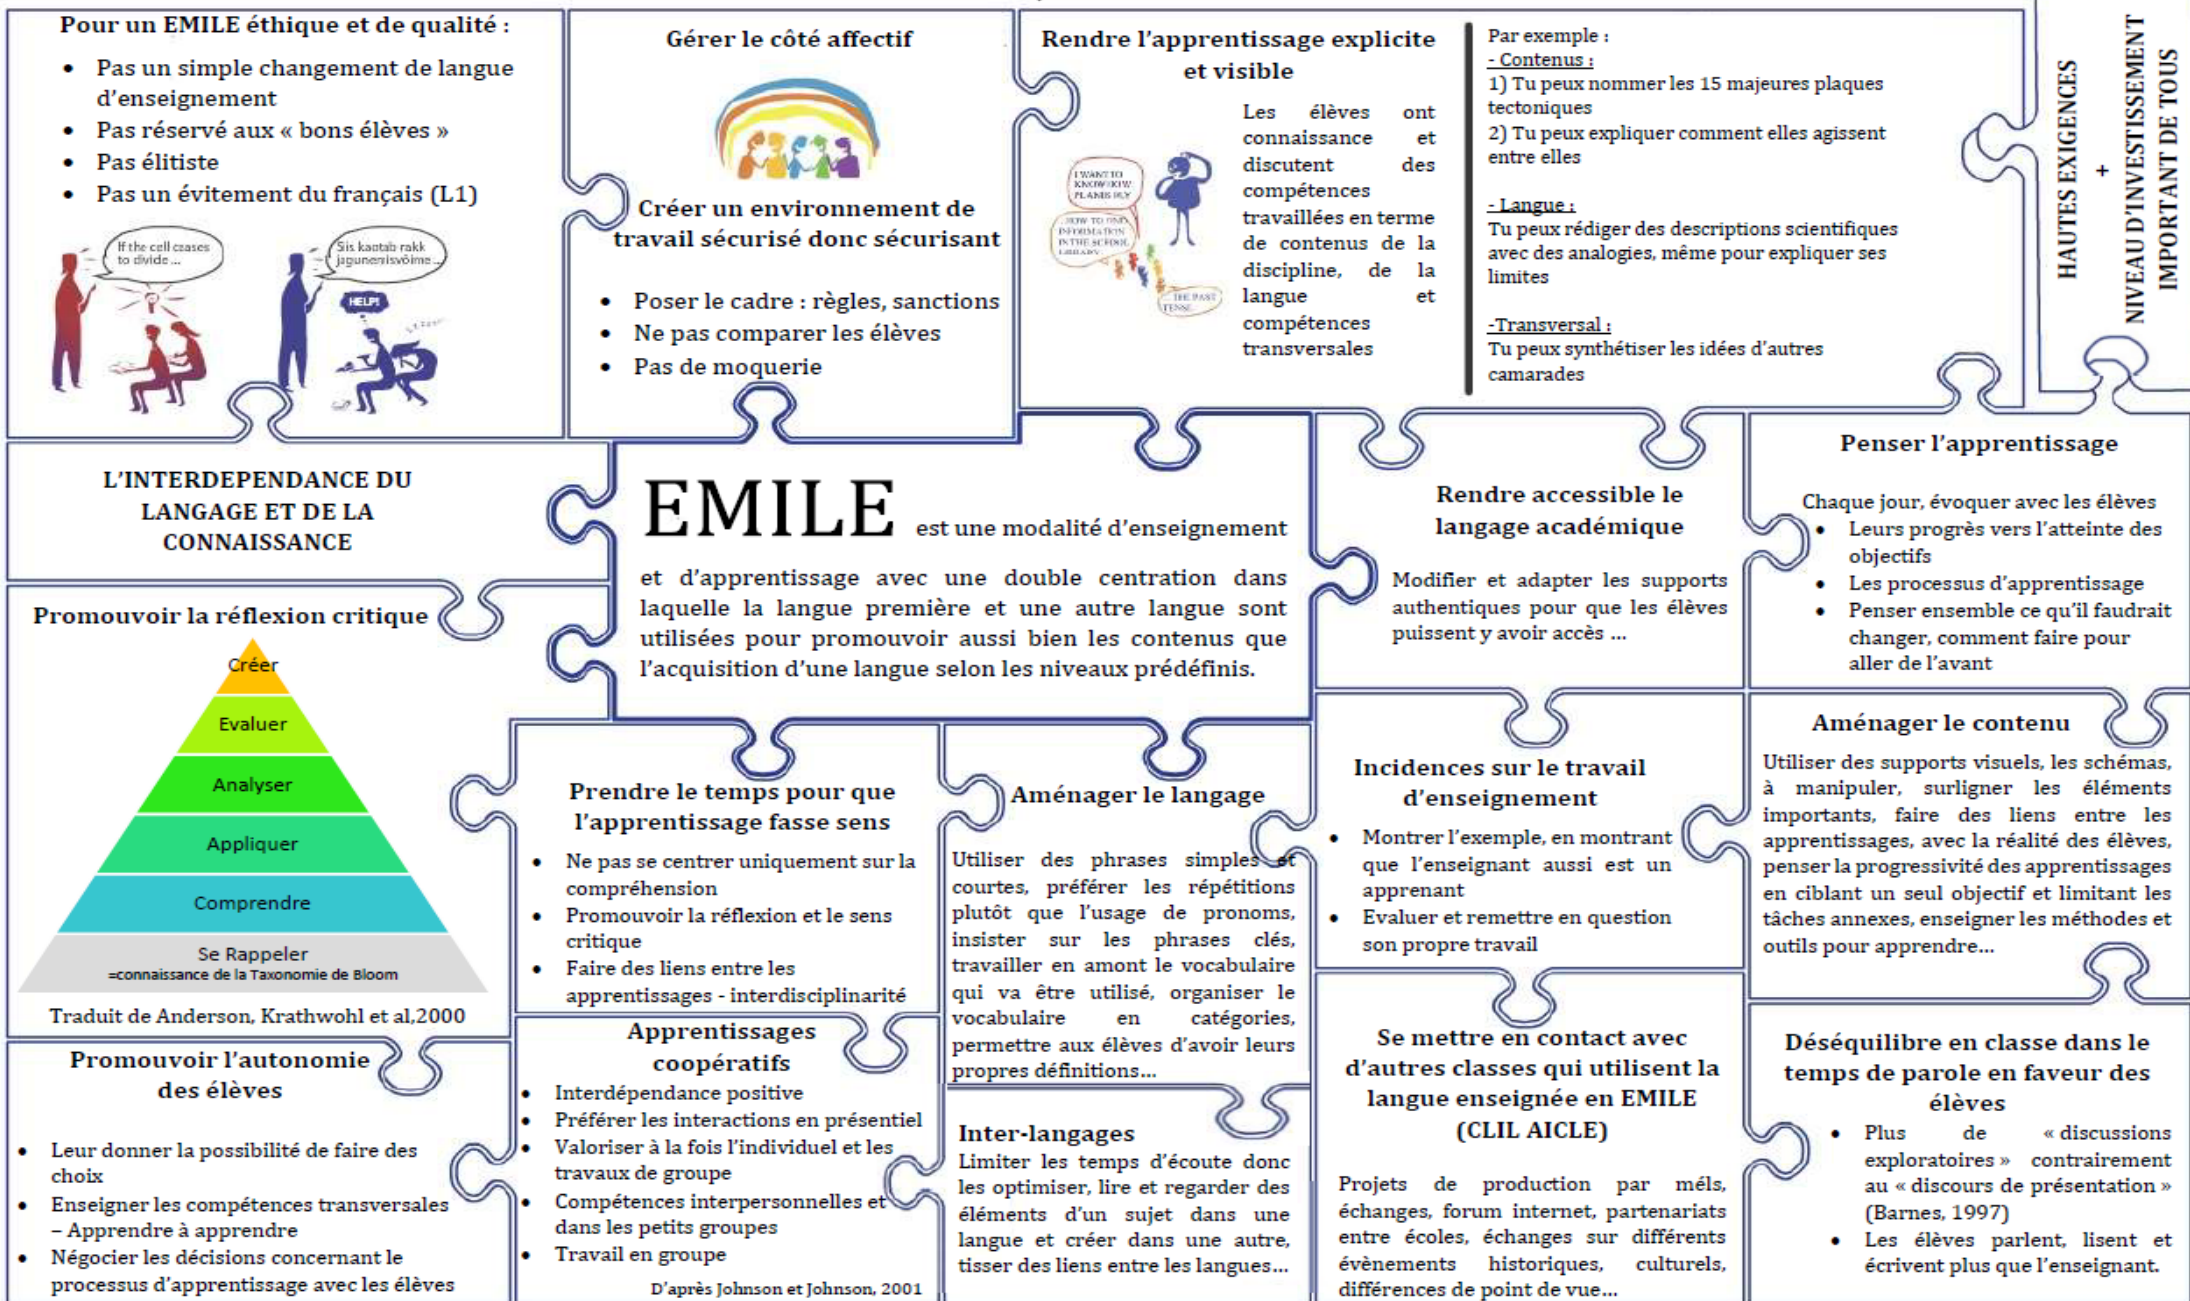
Pour un EMILE éthique et de qualité :

- Pas un simple changement de langue d'enseignement
- Pas réservé aux « bons élèves »
- Pas élitiste
- Pas un évitement du français (L1)

If the cell ceases to divide...

Sis kaotab rakk jagunemisvõime...

HELP!

Gérer le côté affectif

Créer un environnement de travail sécurisé donc sécurisant

- Poser le cadre : règles, sanctions
- Ne pas comparer les élèves
- Pas de moquerie

Rendre l'apprentissage explicite et visible

Les élèves ont connaissance et discutent des compétences travaillées en terme de contenus de la discipline, de la langue et compétences transversales

I WANT TO KNOW HOW PLANTS FLY

HOW TO FIND INFORMATION IN THE SCHOOL LIBRARY

THE PAST TENSE

Par exemple :
- Contenus :
1) Tu peux nommer les 15 majeures plaques tectoniques
2) Tu peux expliquer comment elles agissent entre elles

- Langue :
Tu peux rédiger des descriptions scientifiques avec des analogies, même pour expliquer ses limites

-Transversal :
Tu peux synthétiser les idées d'autres camarades

HAUTES EXIGENCES + NIVEAU D'INVESTISSEMENT IMPORTANT DE TOUS

L'INTERDEPENDANCE DU LANGAGE ET DE LA CONNAISSANCE

EMILE est une modalité d'enseignement et d'apprentissage avec une double centration dans laquelle la langue première et une autre langue sont utilisées pour promouvoir aussi bien les contenus que l'acquisition d'une langue selon les niveaux prédéfinis.

Rendre accessible le langage académique

Modifier et adapter les supports authentiques pour que les élèves puissent y avoir accès ...

Penser l'apprentissage

Chaque jour, évoquer avec les élèves
- Leurs progrès vers l'atteinte des objectifs
- Les processus d'apprentissage
- Penser ensemble ce qu'il faudrait changer, comment faire pour aller de l'avant

Promouvoir la réflexion critique

Créer
Evaluer
Analyser
Appliquer
Comprendre
Se Rappeler
=connaissance de la Taxonomie de Bloom

Traduit de Anderson, Krathwohl et al,2000

Prendre le temps pour que l'apprentissage fasse sens

- Ne pas se centrer uniquement sur la compréhension
- Promouvoir la réflexion et le sens critique
- Faire des liens entre les apprentissages - interdisciplinarité

Aménager le langage

Utiliser des phrases simples et courtes, préférer les répétitions plutôt que l'usage de pronoms, insister sur les phrases clés, travailler en amont le vocabulaire qui va être utilisé, organiser le vocabulaire en catégories, permettre aux élèves d'avoir leurs propres définitions...

Incidences sur le travail d'enseignement

- Montrer l'exemple, en montrant que l'enseignant aussi est un apprenant
- Evaluer et remettre en question son propre travail

Aménager le contenu

Utiliser des supports visuels, les schémas, à manipuler, surligner les éléments importants, faire des liens entre les apprentissages, avec la réalité des élèves, penser la progressivité des apprentissages en ciblant un seul objectif et limitant les tâches annexes, enseigner les méthodes et outils pour apprendre...

Promouvoir l'autonomie des élèves

- Leur donner la possibilité de faire des choix
- Enseigner les compétences transversales – Apprendre à apprendre
- Négocier les décisions concernant le processus d'apprentissage avec les élèves

Apprentissages coopératifs

- Interdépendance positive
- Préférer les interactions en présentiel
- Valoriser à la fois l'individuel et les travaux de groupe
- Compétences interpersonnelles et dans les petits groupes
- Travail en groupe

D'après Johnson et Johnson, 2001

Inter-langages

Limiter les temps d'écoute donc les optimiser, lire et regarder des éléments d'un sujet dans une langue et créer dans une autre, tisser des liens entre les langues...

Se mettre en contact avec d'autres classes qui utilisent la langue enseignée en EMILE (CLIL AICLE)

Projets de production par mels, échanges, forum internet, partenariats entre écoles, échanges sur différents évènements historiques, culturels, différences de point de vue...

Déséquilibre en classe dans le temps de parole en faveur des élèves

- Plus de « discussions exploratoires » contrairement au « discours de présentation » (Barnes, 1997)
- Les élèves parlent, lisent et écrivent plus que l'enseignant.